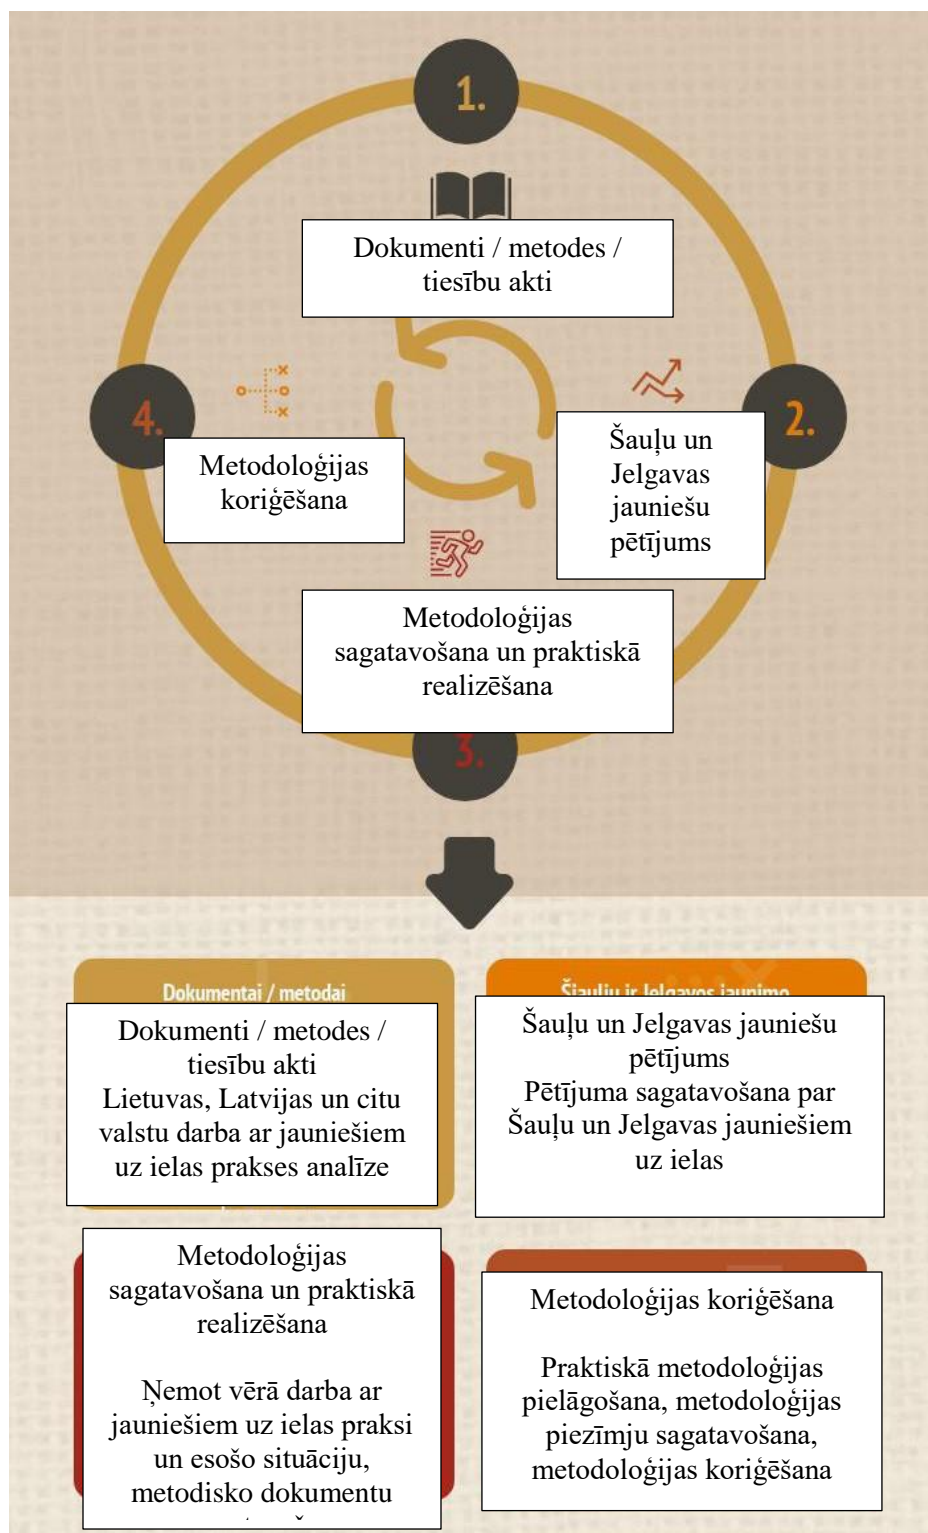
1.

Dokumenti / metodes / tiesību akti

2.

Šauļu un Jelgavas jauniešu pētījums

4.

Metodoloģijas koriģēšana

Metodoloģijas sagatavošana un praktiskā realizēšana

3.

Dokumentai / metodai

Dokumenti / metodes / tiesību akti
Lietuvas, Latvijas un citu valstu darba ar jauniešiem uz ielas prakses analīze

Šiaulių ir Jelgavos jaunimo

Šauļu un Jelgavas jauniešu pētījums
Pētījuma sagatavošana par Šauļu un Jelgavas jauniešiem uz ielas

Metodoloģijas sagatavošana un praktiskā realizēšana

Ņemot vērā darba ar jauniešiem uz ielas praksi un esošo situāciju, metodisko dokumentu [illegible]

Metodoloģijas koriģēšana

Praktiskā metodoloģijas pielāgošana, metodoloģijas piezīmju sagatavošana, metodoloģijas koriģēšana